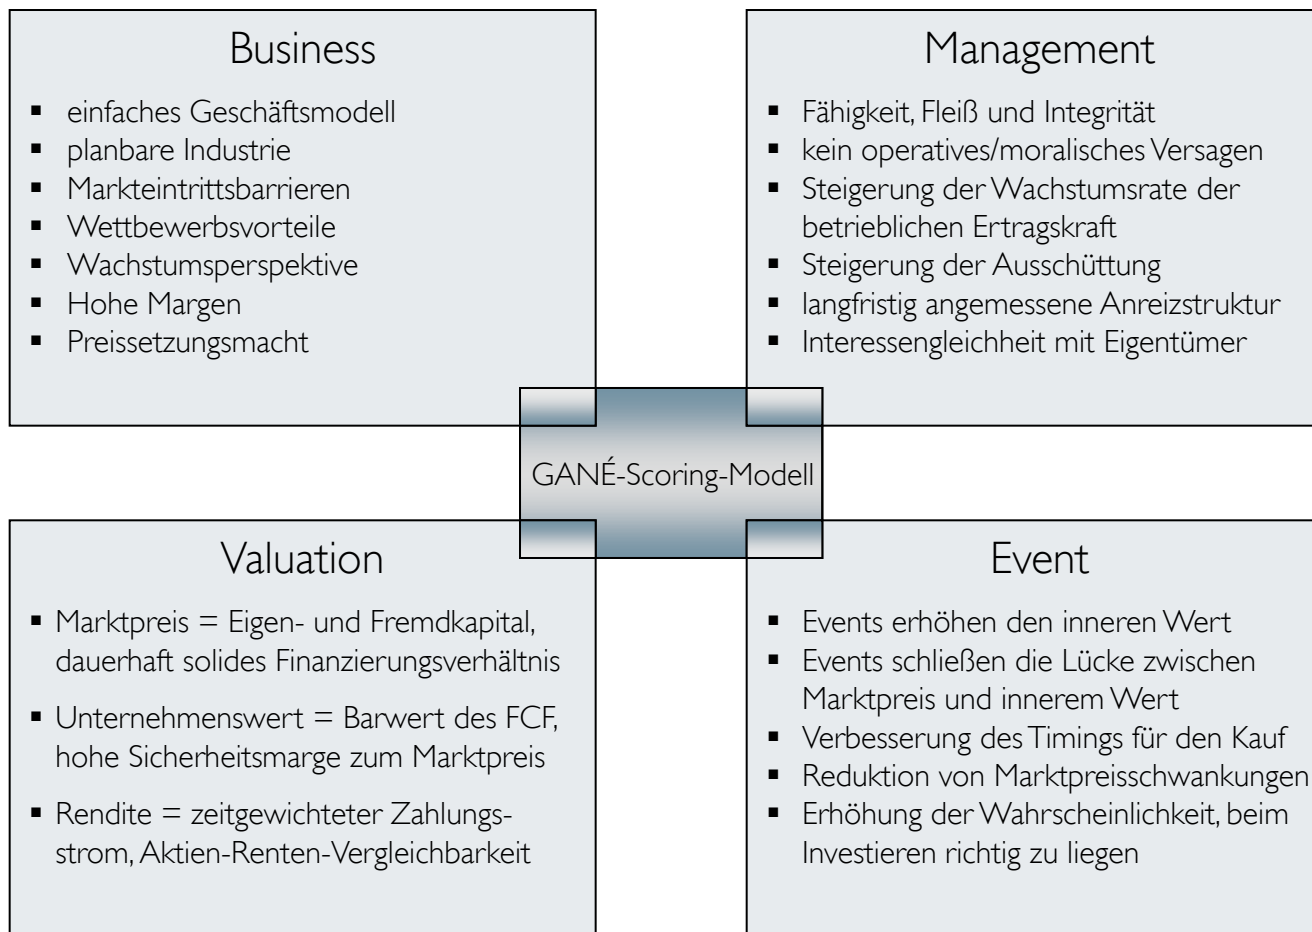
Business

- einfaches Geschäftsmodell
- planbare Industrie
- Markteintrittsbarrieren
- Wettbewerbsvorteile
- Wachstumsperspektive
- Hohe Margen
- Preissetzungsmacht

Management

- Fähigkeit, Fleiß und Integrität
- kein operatives/moralisches Versagen
- Steigerung der Wachstumsrate der betrieblichen Ertragskraft
- Steigerung der Ausschüttung
- langfristig angemessene Anreizstruktur
- Interessengleichheit mit Eigentümer

GANÉ-Scoring-Modell

Valuation

- Marktpreis = Eigen- und Fremdkapital, dauerhaft solides Finanzierungsverhältnis
- Unternehmenswert = Barwert des FCF, hohe Sicherheitsmarge zum Marktpreis
- Rendite = zeitgewichteter Zahlungsstrom, Aktien-Renten-Vergleichbarkeit

Event

- Events erhöhen den inneren Wert
- Events schließen die Lücke zwischen Marktpreis und innerem Wert
- Verbesserung des Timings für den Kauf
- Reduktion von Marktpreisschwankungen
- Erhöhung der Wahrscheinlichkeit, beim Investieren richtig zu liegen